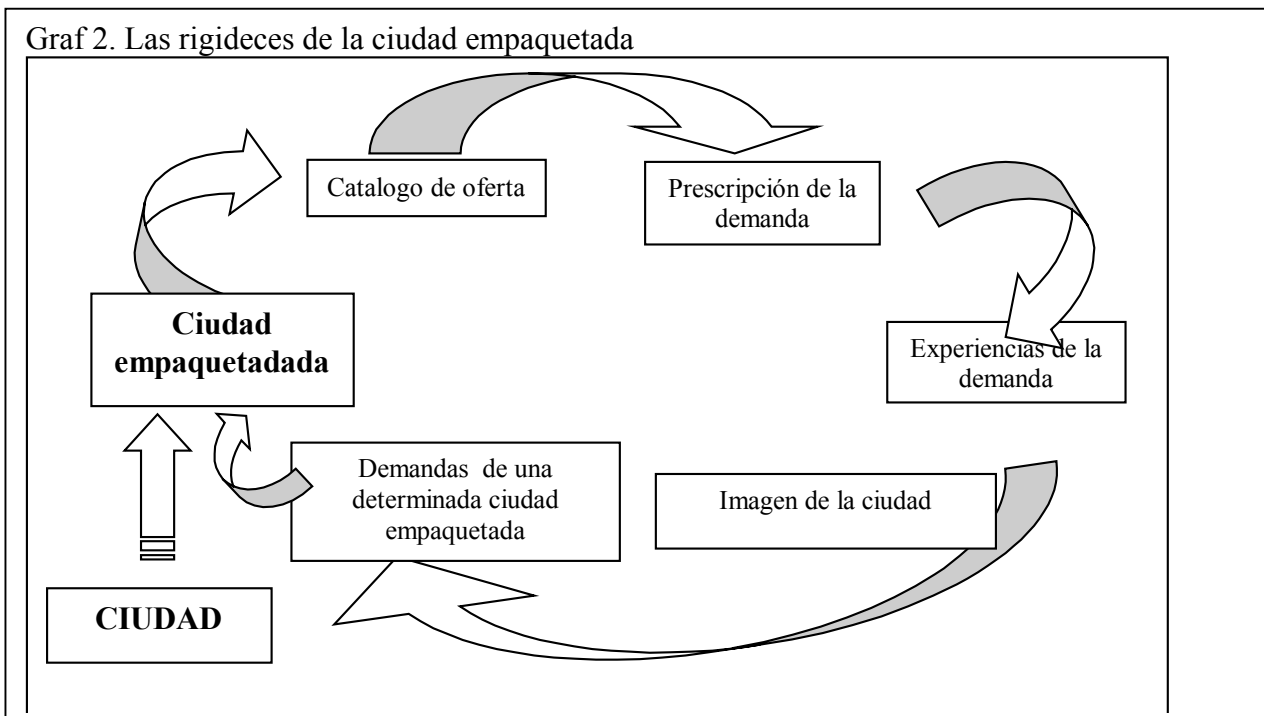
Graf 2. Las rigideces de la ciudad empaquetada

Catalogo de oferta

Prescripción de la demanda

Ciudad empaquetadada

Experiencias de la demanda

Demandas de una determinada ciudad empaquetada

Imagen de la ciudad

CIUDAD